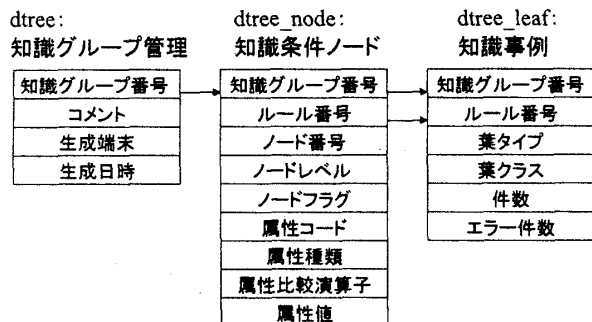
dtree:
知識グループ管理

| 知識グループ番号 |
|---|
| コメント |
| 生成端末 |
| 生成日時 |

dtree_node:
知識条件ノード

| 知識グループ番号 |
|---|
| ルール番号 |
| ノード番号 |
| ノードレベル |
| ノードフラグ |
| 属性コード |
| 属性種類 |
| 属性比較演算子 |
| 属性値 |

dtree_leaf:
知識事例

| 知識グループ番号 |
|---|
| ルール番号 |
| 葉タイプ |
| 葉クラス |
| 件数 |
| エラー件数 |